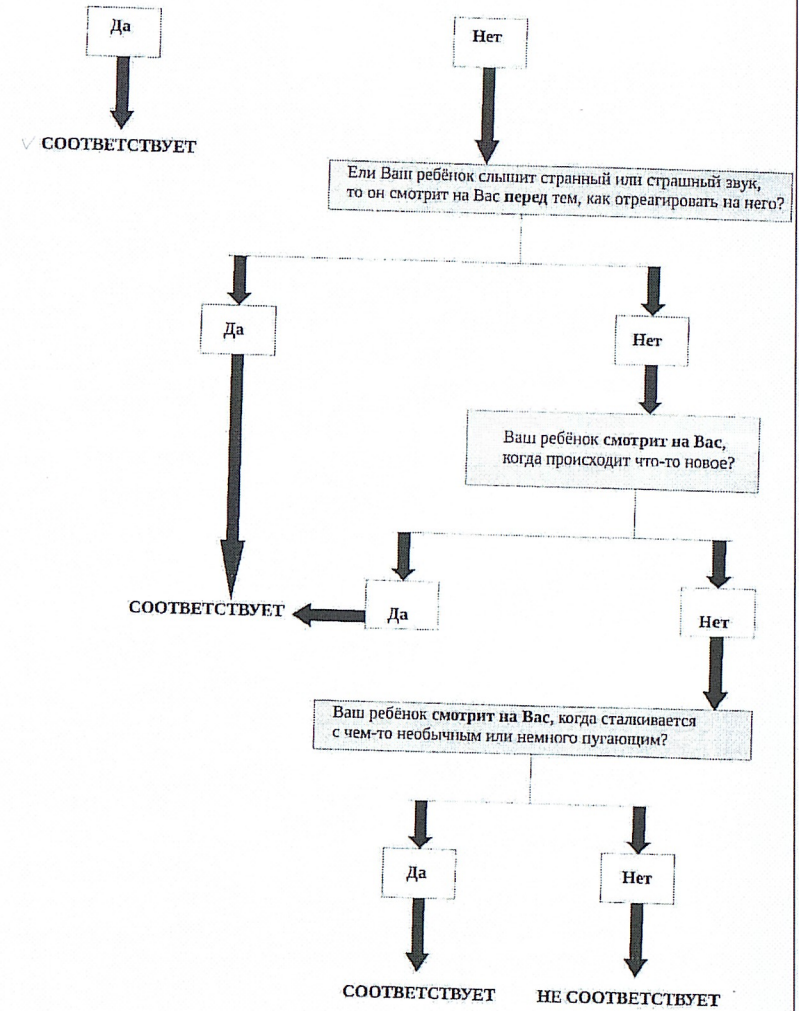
Да

Нет

СООТВЕТСТВУЕТ

Ели Ваш ребёнок слышит странный или страшный звук, то он смотрит на Вас **перед** тем, как отреагировать на него?

Да

Нет

Ваш ребёнок **смотрит на Вас**, когда происходит что-то новое?

СООТВЕТСТВУЕТ

Да

Нет

Ваш ребёнок **смотрит на Вас**, когда сталкивается с чем-то необычным или немного пугающим?

Да

Нет

СООТВЕТСТВУЕТ

НЕ СООТВЕТСТВУЕТ